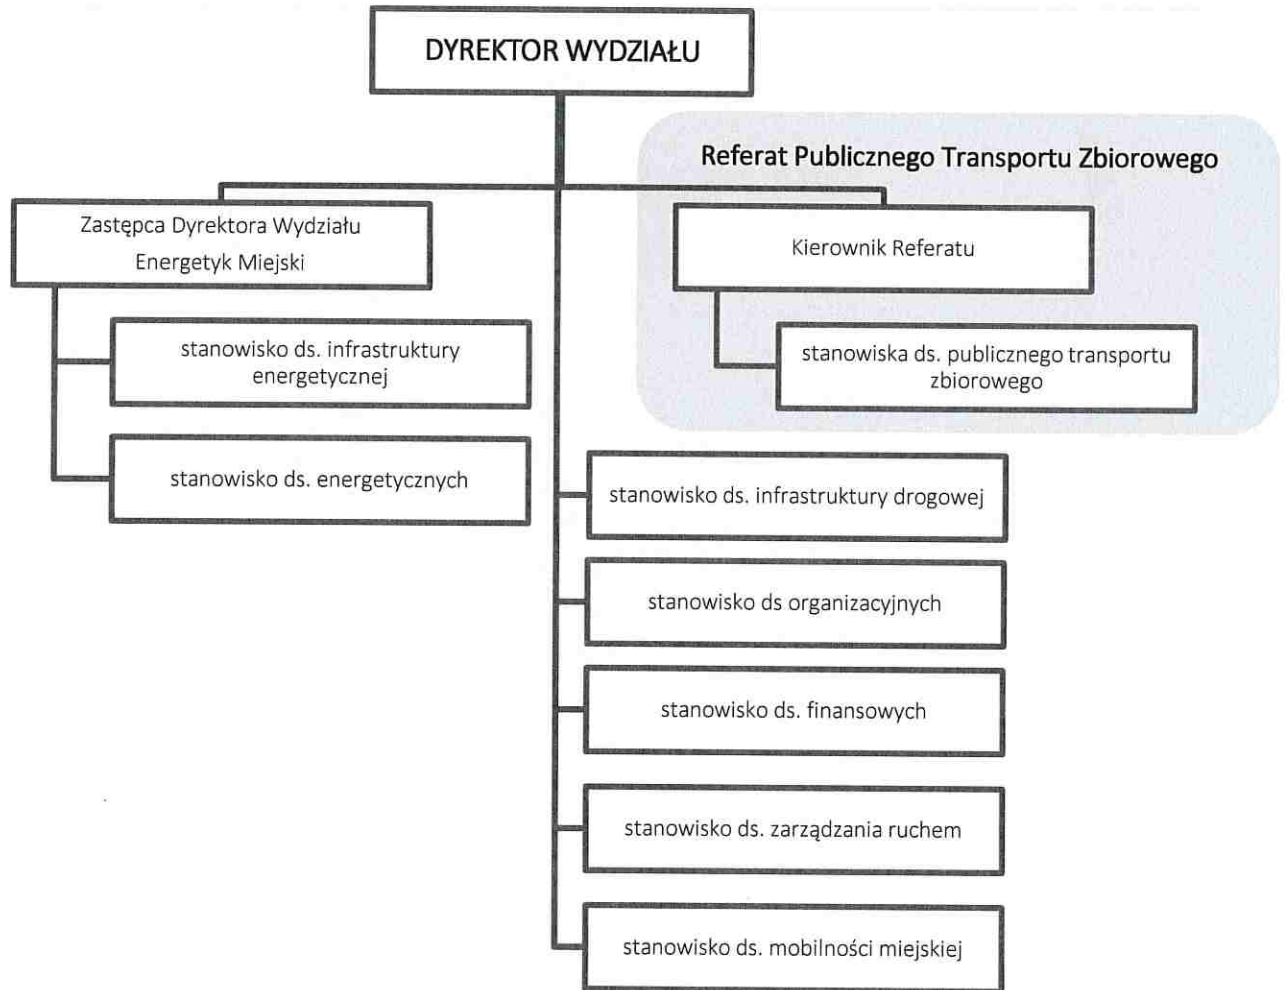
DYREKTOR WYDZIAŁU

Zastępca Dyrektora Wydziału
Energetyk Miejski

stanowisko ds. infrastruktury energetycznej

stanowisko ds. energetycznych

Referat Publicznego Transportu Zbiorowego

Kierownik Referatu

stanowiska ds. publicznego transportu zbiorowego

stanowisko ds. infrastruktury drogowej

stanowisko ds organizacyjnych

stanowisko ds. finansowych

stanowisko ds. zarządzania ruchem

stanowisko ds. mobilności miejskiej